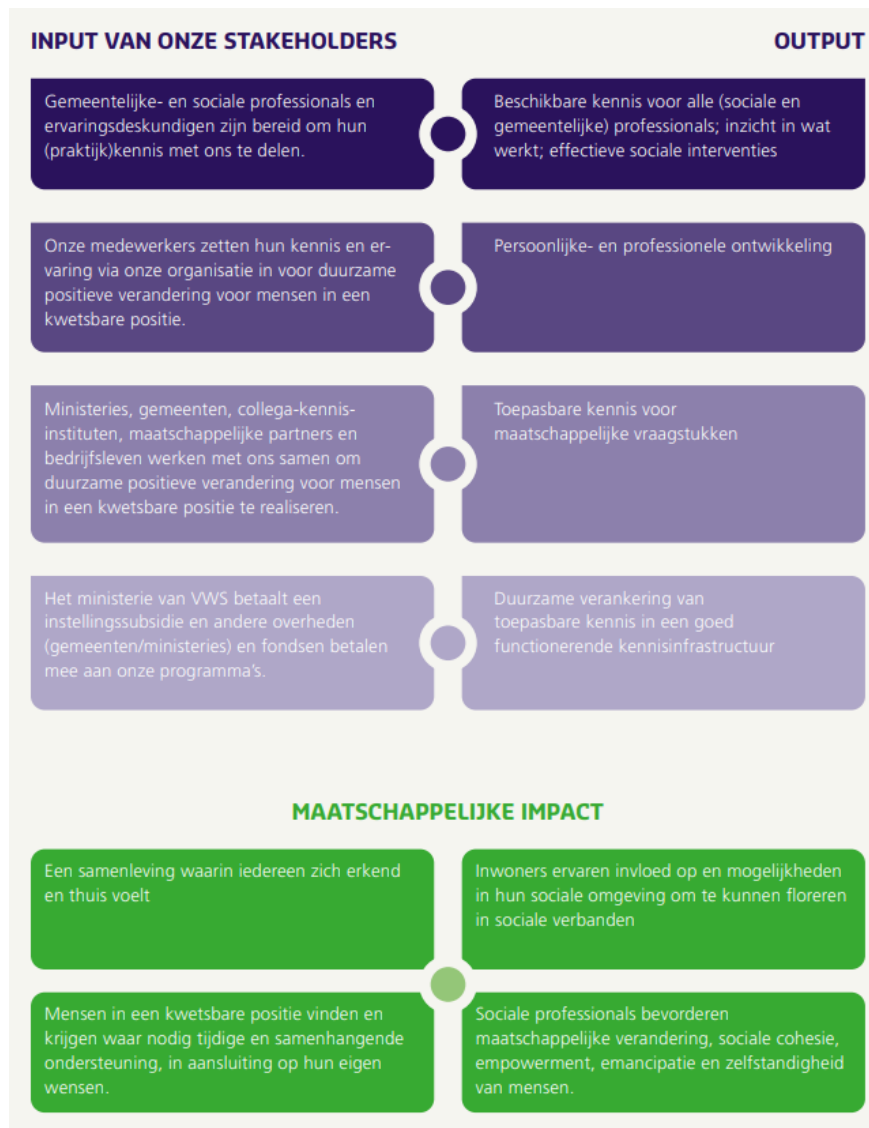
INPUT VAN ONZE STAKEHOLDERS

OUTPUT

Gemeentelijke- en sociale professionals en ervaringsdeskundigen zijn bereid om hun (praktijk)kennis met ons te delen.

Beschikbare kennis voor alle (sociale en gemeentelijke) professionals; inzicht in wat werkt; effectieve sociale interventies

Onze medewerkers zetten hun kennis en ervaring via onze organisatie in voor duurzame positieve verandering voor mensen in een kwetsbare positie.

Persoonlijke- en professionele ontwikkeling

Ministeries, gemeenten, collega-kennisinstituten, maatschappelijke partners en bedrijfsleven werken met ons samen om duurzame positieve verandering voor mensen in een kwetsbare positie te realiseren.

Toepasbare kennis voor maatschappelijke vraagstukken

Het ministerie van VWS betaalt een instellingssubsidie en andere overheden (gemeenten/ministeries) en fondsen betalen mee aan onze programma's.

Duurzame verankering van toepasbare kennis in een goed functionerende kennisinfrastructuur

MAATSCHAPPELIJKE IMPACT

Een samenleving waarin iedereen zich erkend en thuis voelt

Inwoners ervaren invloed op en mogelijkheden in hun sociale omgeving om te kunnen floreren in sociale verbanden

Mensen in een kwetsbare positie vinden en krijgen waar nodig tijdige en samenhangende ondersteuning, in aansluiting op hun eigen wensen.

Sociale professionals bevorderen maatschappelijke verandering, sociale cohesie, empowerment, emancipatie en zelfstandigheid van mensen.